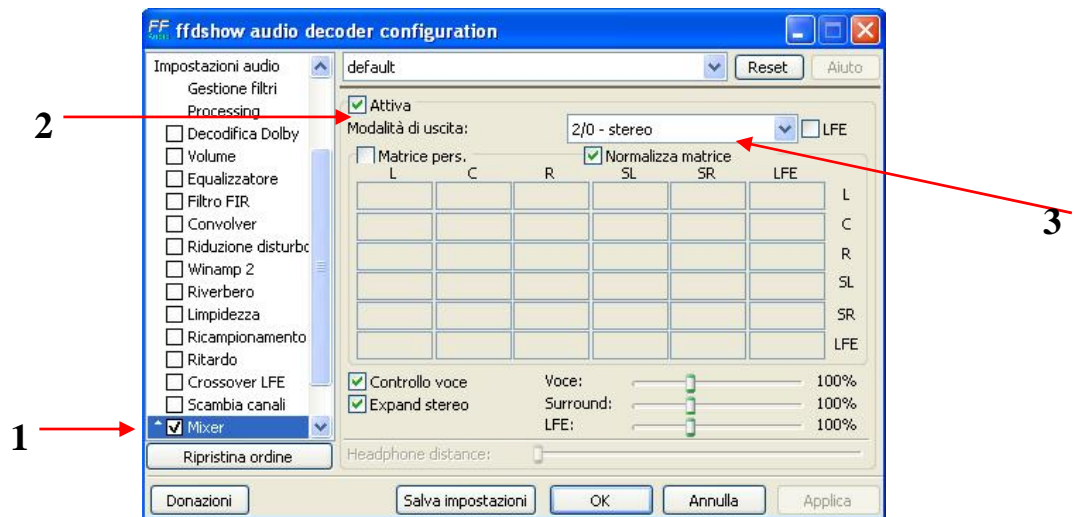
ffdshow audio decoder configuration

Impostazioni audio
Gestione filtri
Processing
Decodifica Dolby
Volume
Equalizzatore
Filtro FIR
Convolver
Riduzione disturbo
Winamp 2
Riverbero
Limpidezza
Ricampionamento
Ritardo
Crossover LFE
Scambia canali
Mixer
Ripristina ordine

default
Reset
Aiuto
Attiva
Modalità di uscita:
2/0 - stereo
LFE
Matrice pers.
Normalizza matrice

| | L | C | R | SL | SR | LFE | |
|---|---|---|---|---|---|---|---|
| | | | | | | | L |
| | | | | | | | C |
| | | | | | | | R |
| | | | | | | | SL |
| | | | | | | | SR |
| | | | | | | | LFE |

Controllo voce
Expand stereo
Voce: 100%
Surround: 100%
LFE: 100%
Headphone distance:

Donazioni
Salva impostazioni
OK
Annulla
Applica

1
2
3